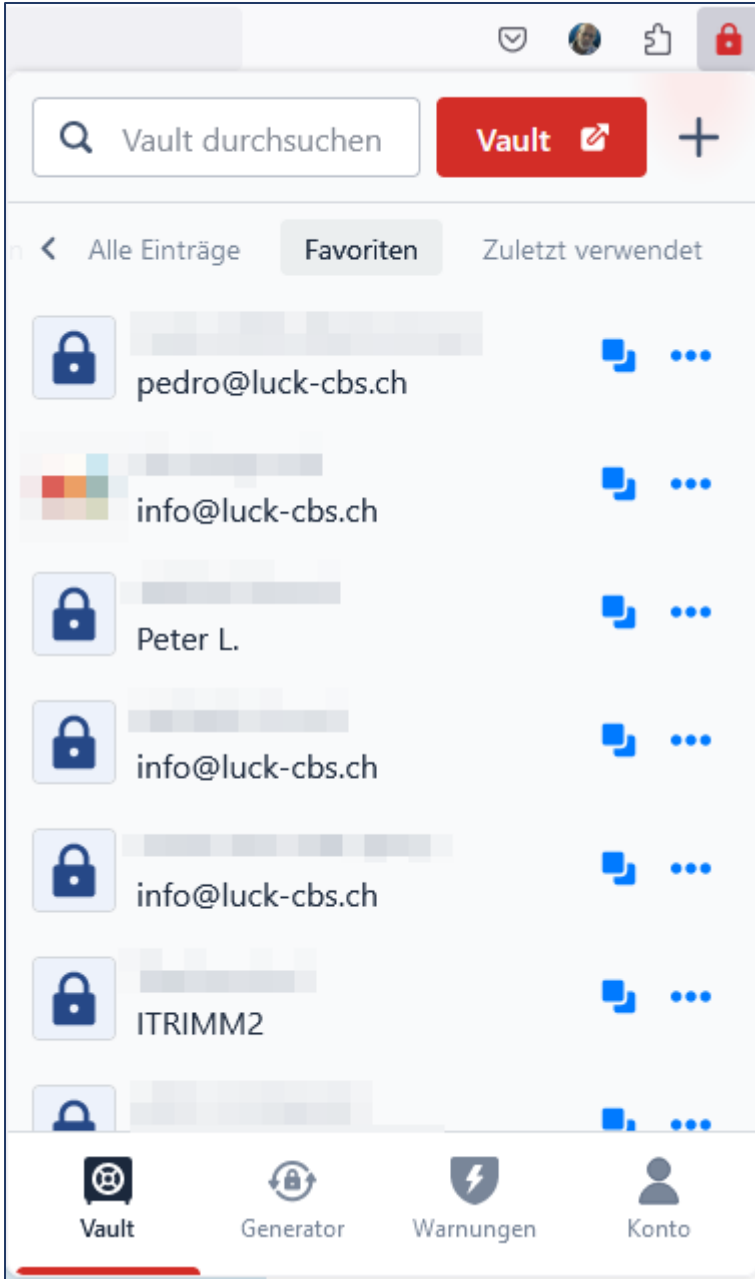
Vault durchsuchen

Vault

+

Alle Einträge

Favoriten

Zuletzt verwendet

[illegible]
pedro@luck-cbs.ch

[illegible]
info@luck-cbs.ch

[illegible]
Peter L.

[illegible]
info@luck-cbs.ch

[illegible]
info@luck-cbs.ch

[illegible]
ITRIMM2

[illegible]

Vault

Generator

Warnungen

Konto